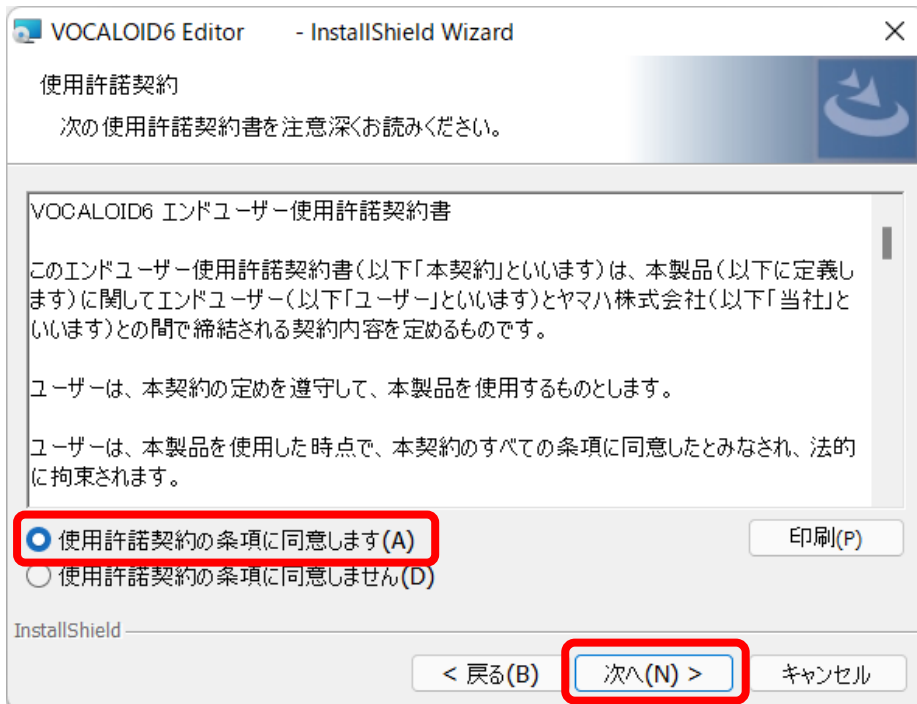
VOCALOID6 Editor - InstallShield Wizard

使用許諾契約

次の使用許諾契約書を注意深くお読みください。

VOCALOID6 エンドユーザー使用許諾契約書

このエンドユーザー使用許諾契約書(以下「本契約」といいます)は、本製品(以下に定義します)に関してエンドユーザー(以下「ユーザー」といいます)とヤマハ株式会社(以下「当社」といいます)との間で締結される契約内容を定めるものです。

ユーザーは、本契約の定めを遵守して、本製品を使用するものとします。

ユーザーは、本製品を使用した時点で、本契約のすべての条項に同意したとみなされ、法的に拘束されます。

使用許諾契約の条項に同意します(A)

使用許諾契約の条項に同意しません(D)

印刷(P)

InstallShield

< 戻る(B)

次へ(N) >

キャンセル